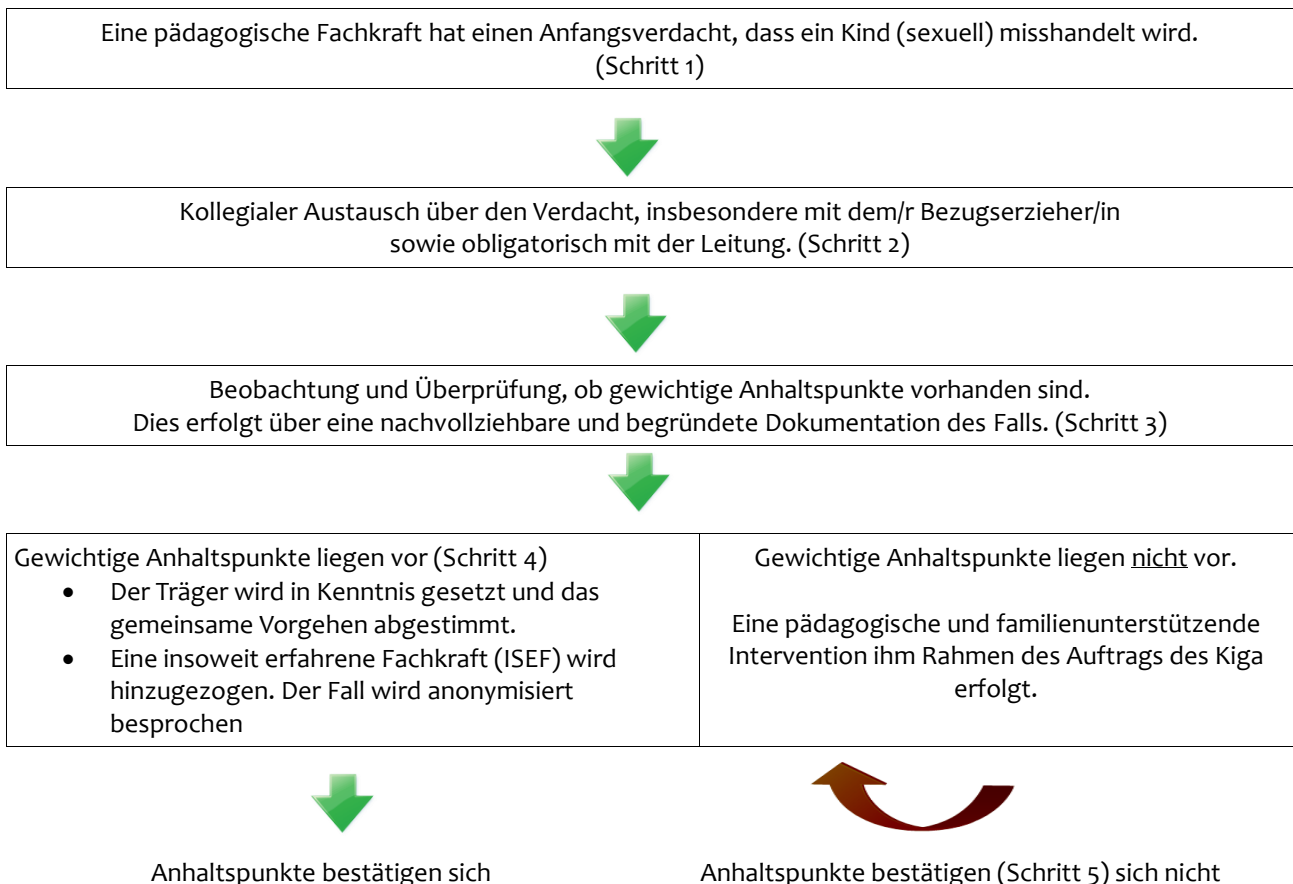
Eine pädagogische Fachkraft hat einen Anfangsverdacht, dass ein Kind (sexuell) misshandelt wird. (Schritt 1)

Kollegialer Austausch über den Verdacht, insbesondere mit dem/r Bezugserzieher/in sowie obligatorisch mit der Leitung. (Schritt 2)

Beobachtung und Überprüfung, ob gewichtige Anhaltspunkte vorhanden sind. Dies erfolgt über eine nachvollziehbare und begründete Dokumentation des Falls. (Schritt 3)

| Gewichtige Anhaltspunkte liegen vor (Schritt 4) • Der Träger wird in Kenntnis gesetzt und das gemeinsame Vorgehen abgestimmt. • Eine insoweit erfahrene Fachkraft (ISEF) wird hinzugezogen. Der Fall wird anonymisiert besprochen | Gewichtige Anhaltspunkte liegen nicht vor. Eine pädagogische und familienunterstützende Intervention ihm Rahmen des Auftrags des Kiga erfolgt. |
|---|---|

Anhaltspunkte bestätigen sich

Anhaltspunkte bestätigen (Schritt 5) sich nicht